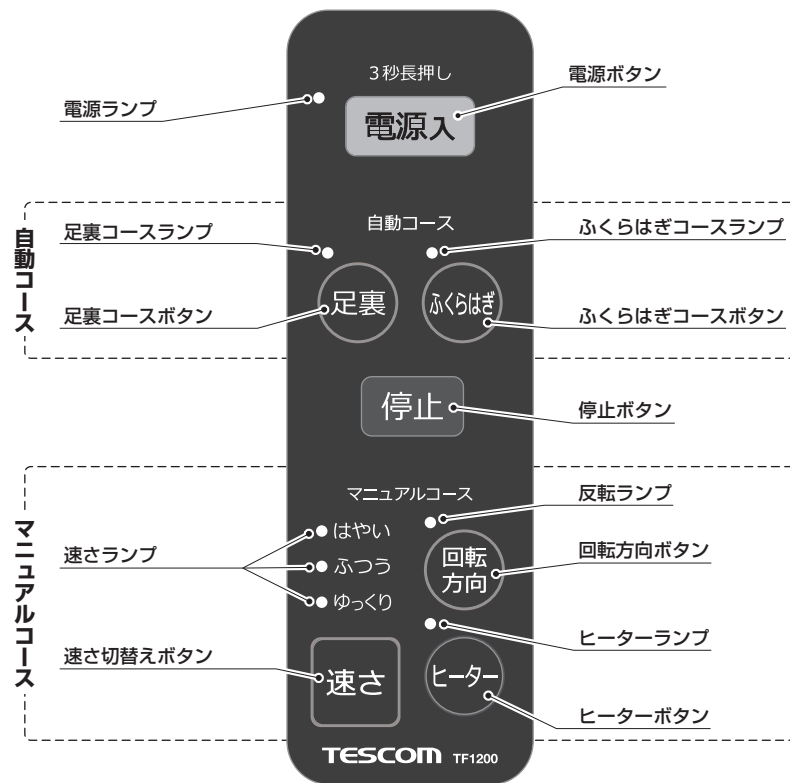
3秒長押し

電源ランプ

電源ボタン

電源入

自動コース

自動コース

足裏コースランプ

ふくらはぎコースランプ

足裏コースボタン

足裏

ふくらはぎ

ふくらはぎコースボタン

停止

停止ボタン

マニュアルコース

マニュアルコース

反転ランプ

はやい

速さランプ

ふつう

回転方向

回転方向ボタン

ゆっくり

ヒーターランプ

速さ切替えボタン

速さ

ヒーター

ヒーターボタン

TESCOM TF1200